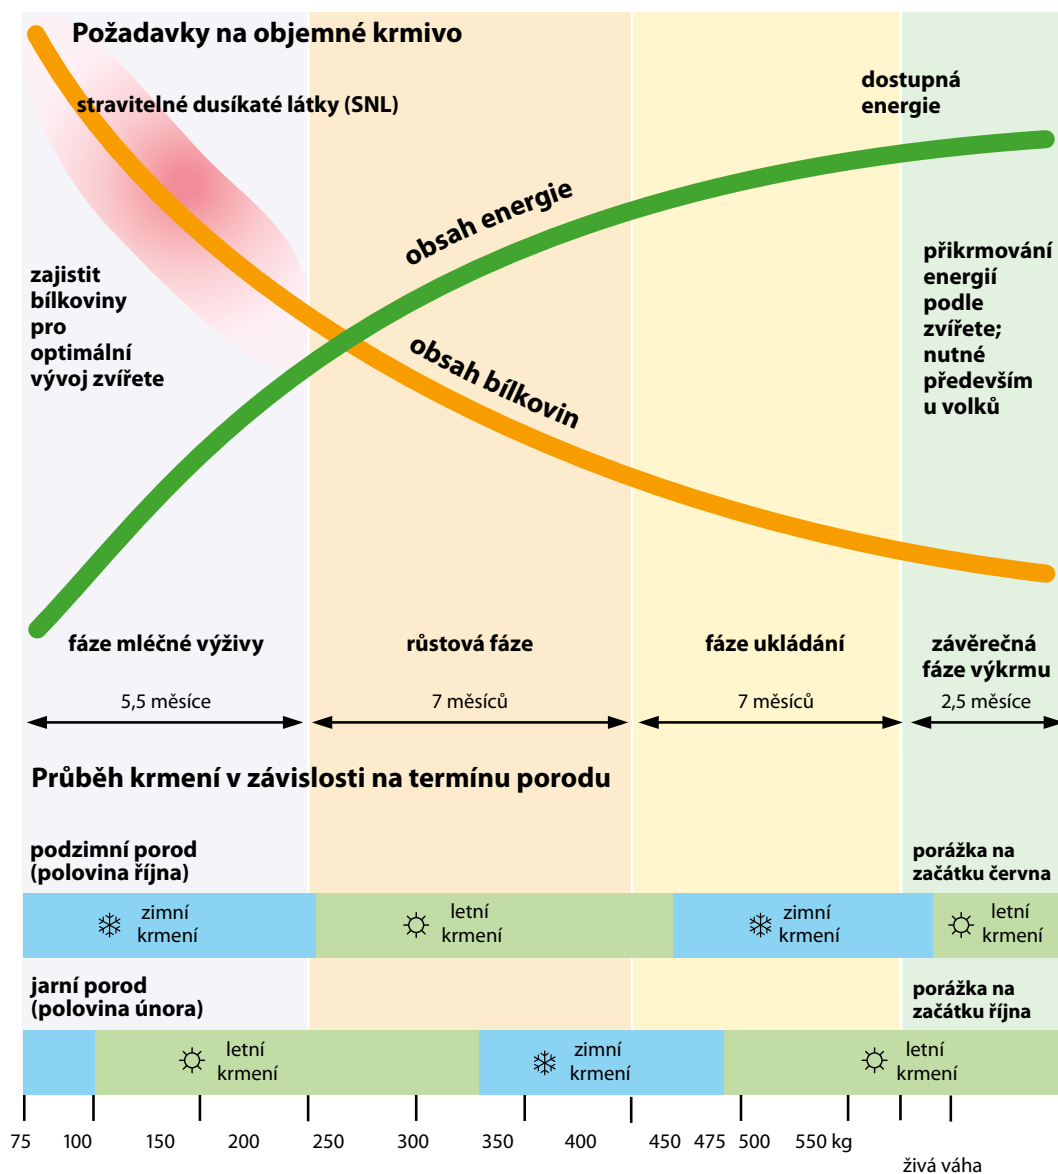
Požadavky na objemné krmivo

stravitelné dusíkaté látky (SNL)

dostupná energie

obsah energie

zajistit bílkoviny pro optimální vývoj zvířete

obsah bílkovin

přikrmování energií podle zvířete; nutné především u volků

fáze mléčné výživy

růstová fáze

fáze ukládání

závěrečná fáze výkrmu

5,5 měsíce

7 měsíců

7 měsíců

2,5 měsíce

Průběh krmení v závislosti na termínu porodu

podzimní porod (polovina října)

porážka na začátku června

zimní krmení

letní krmení

zimní krmení

letní krmení

jarní porod (polovina února)

porážka na začátku října

letní krmení

zimní krmení

letní krmení

75 100 150 200 250 300 350 400 450 475 500 550 kg

živá váha